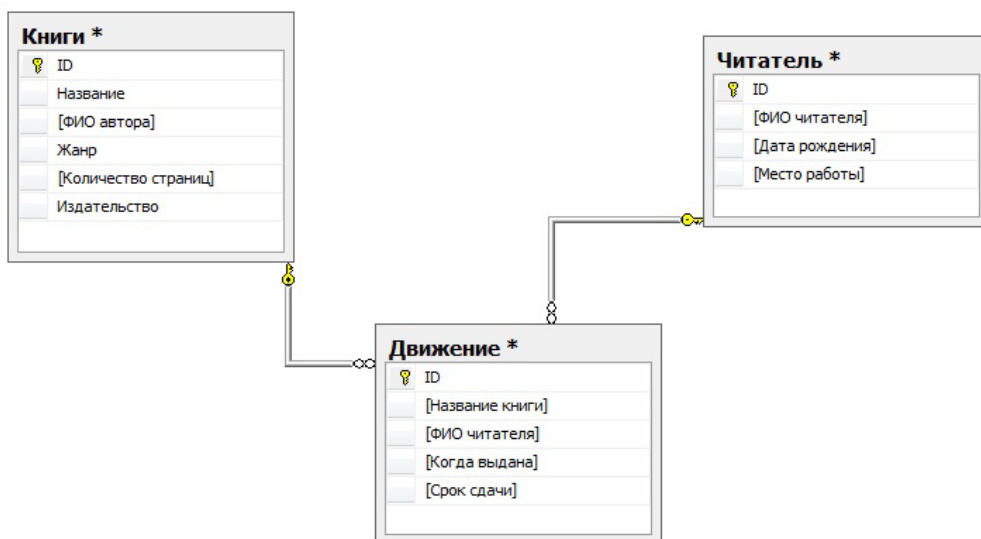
Книги *
ID
Название
[ФИО автора]
Жанр
[Количество страниц]
Издательство

Читатель *
ID
[ФИО читателя]
[Дата рождения]
[Место работы]

Движение *
ID
[Название книги]
[ФИО читателя]
[Когда выдана]
[Срок сдачи]